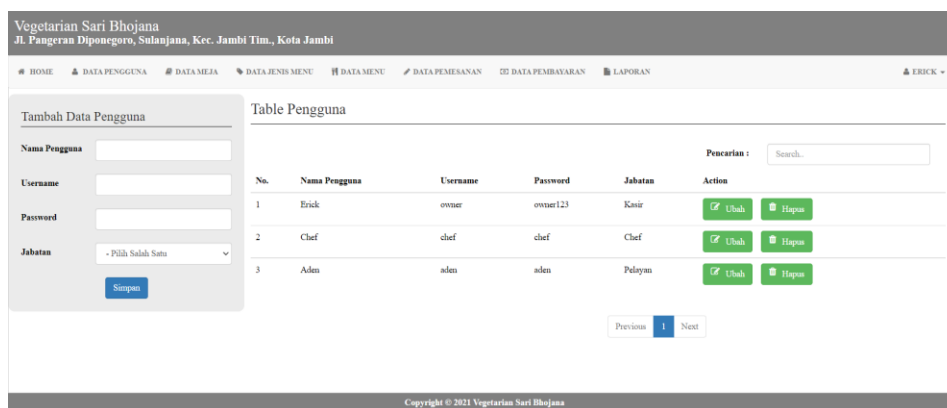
Vegetarian Sari Bhojana
Jl. Pangeran Diponegoro, Sulanjana, Kec. Jambi Tim., Kota Jambi

HOME DATA PENGGUNA DATA MEJA DATA JENIS MENU DATA MENU DATA PEMESANAN DATA PEMBAYARAN LAPORAN ERICK

Tambah Data Pengguna

Nama Pengguna

Username

Password

Jabatan - Pilih Salah Satu

Simpan

Table Pengguna

Pencarian : Search..

| No. | Nama Pengguna | Username | Password | Jabatan | Action |
|---|---|---|---|---|---|
| 1 | Erick | owner | owner123 | Kasir | Ubah Hapus |
| 2 | Chef | chef | chef | Chef | Ubah Hapus |
| 3 | Aden | aden | aden | Pelayan | Ubah Hapus |

Previous 1 Next

Copyright © 2021 Vegetarian Sari Bhojana